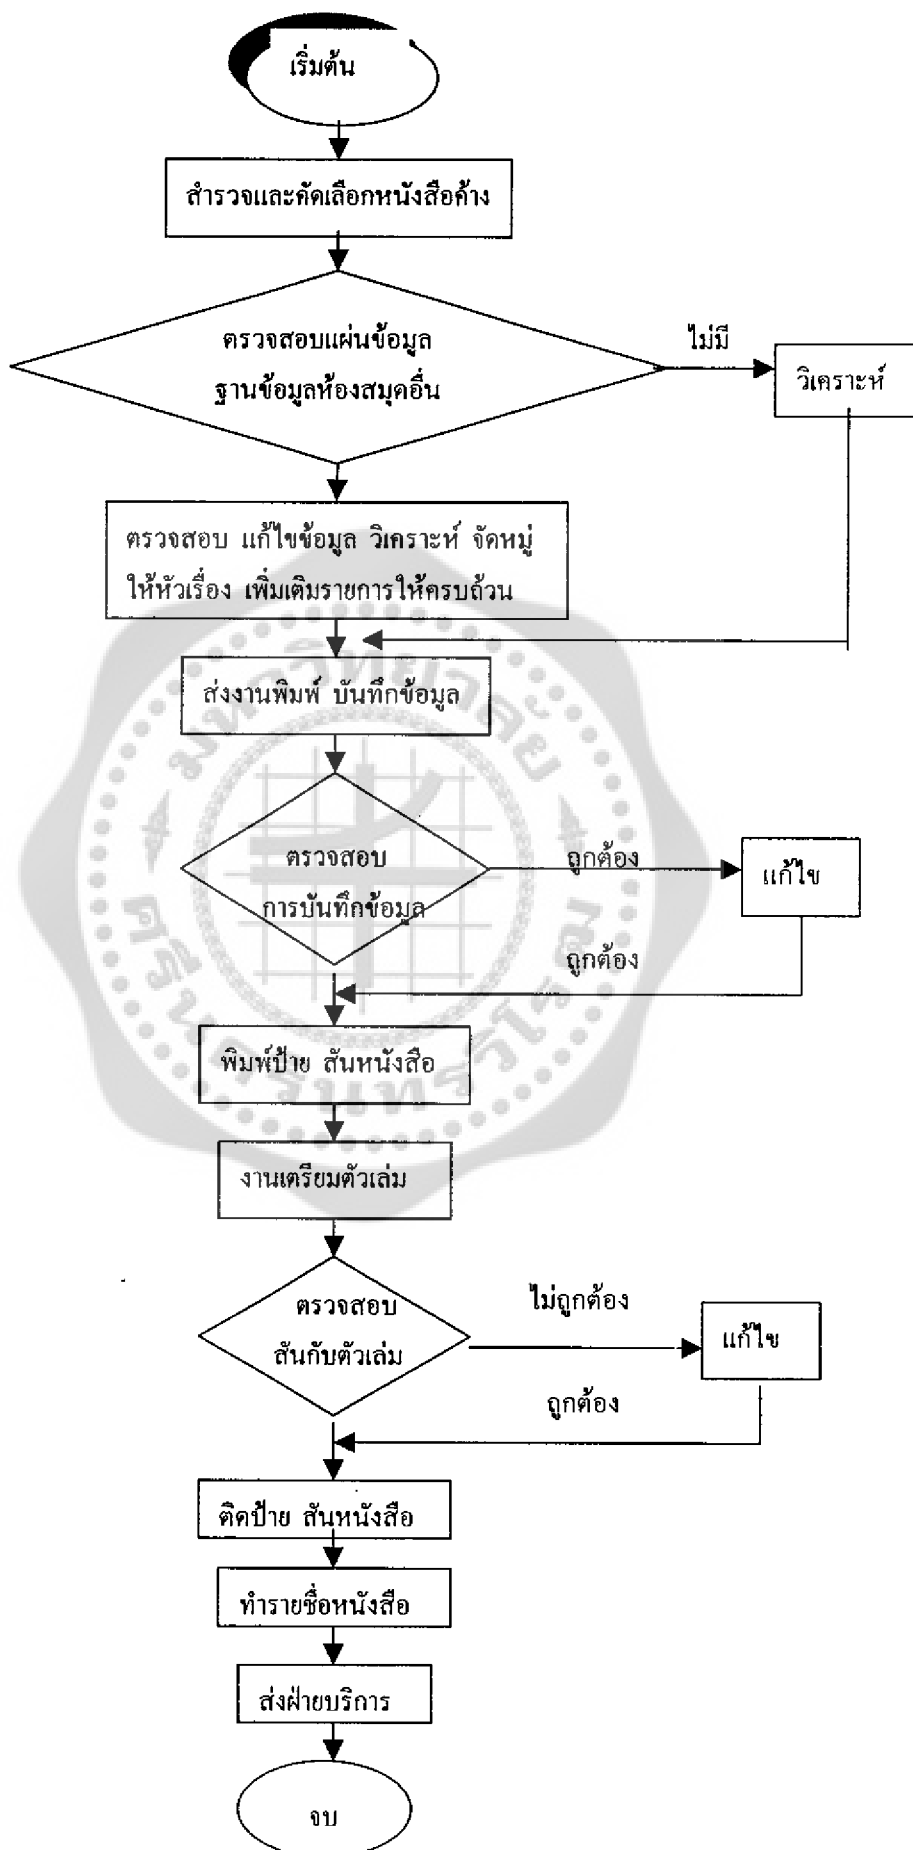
เริ่มต้น

สำรวจและคัดเลือกหนังสือค้าง

ตรวจสอบแผ่นข้อมูล ฐานข้อมูลห้องสมุดอื่น

ไม่มี

วิเคราะห์

ตรวจสอบ แก้ไขข้อมูล วิเคราะห์ จัดหมู่ ให้หัวเรื่อง เพิ่มเติมรายการให้ครบถ้วน

ส่งงานพิมพ์ บันทึกข้อมูล

ตรวจสอบ การบันทึกข้อมูล

ถูกต้อง

แก้ไข

ถูกต้อง

พิมพ์ป้าย สันหนังสือ

งานเตรียมตัวเล่ม

ตรวจสอบ สันกับตัวเล่ม

ไม่ถูกต้อง

แก้ไข

ถูกต้อง

ติดป้าย สันหนังสือ

ทำรายชื่อหนังสือ

ส่งฝ่ายบริการ

จบ